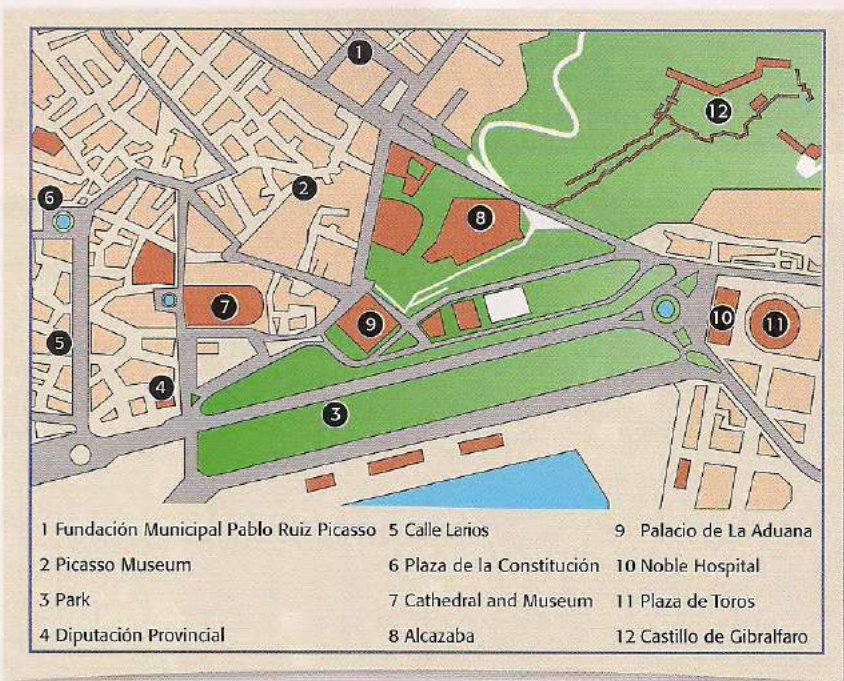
1
2
3
4
5
6
7
8
9
10
11
12

1 Fundación Municipal Pablo Ruiz Picasso
2 Picasso Museum
3 Park
4 Diputación Provincial

5 Calle Larios
6 Plaza de la Constitución
7 Cathedral and Museum
8 Alcazaba

9 Palacio de La Aduana
10 Noble Hospital
11 Plaza de Toros
12 Castillo de Gibralfaro